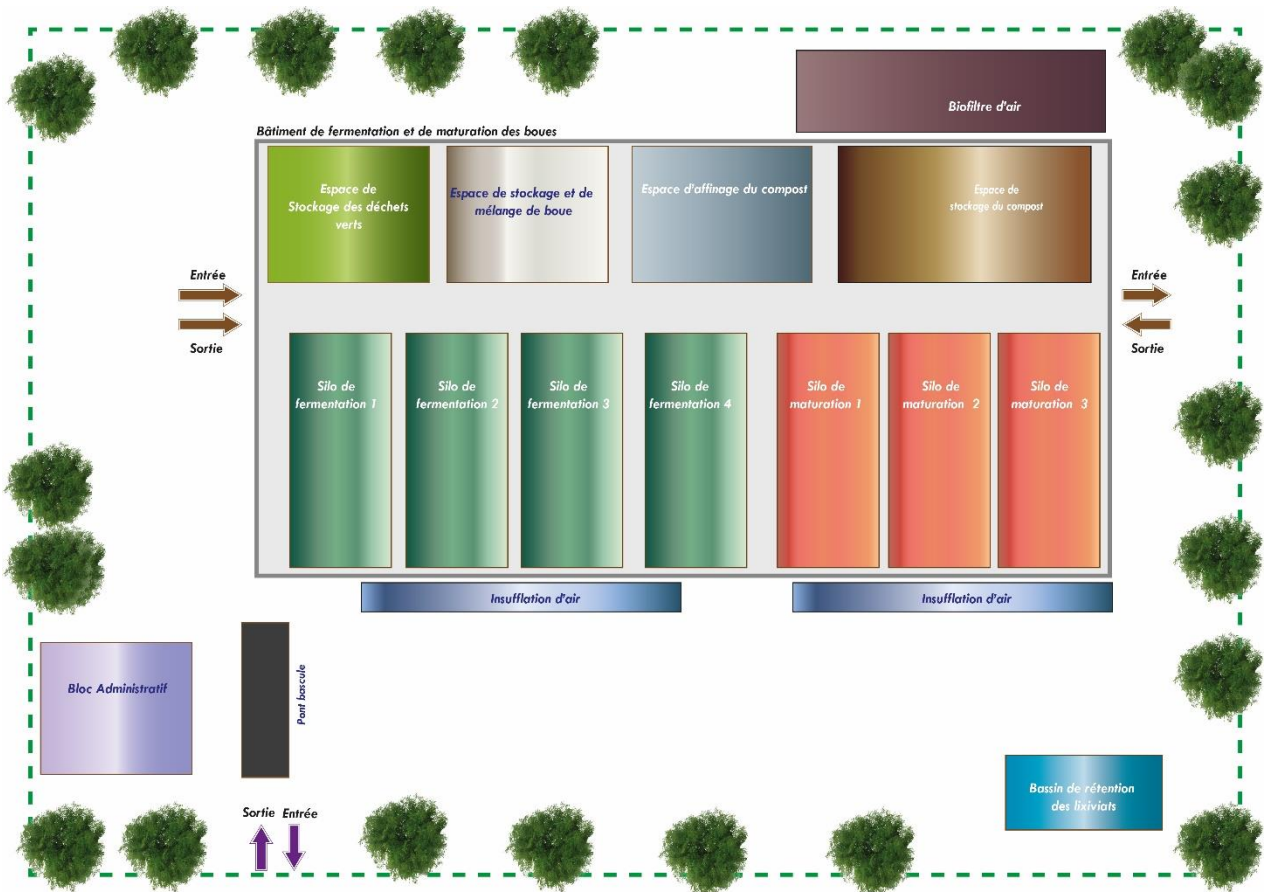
Biofiltre d'air

Bâtiment de fermentation et de maturation des boues

Espace de Stockage des déchets verts

Espace de stockage et de mélange de boue

Espace d'affinage du compost

Espace de stockage du compost

Entrée

Sortie

Entrée

Sortie

Silo de fermentation 1

Silo de fermentation 2

Silo de fermentation 3

Silo de fermentation 4

Silo de maturation 1

Silo de maturation 2

Silo de maturation 3

Insufflation d'air

Insufflation d'air

Bloc Administratif

Pont bascule

Bassin de rétention des lixiviats

Sortie

Entrée